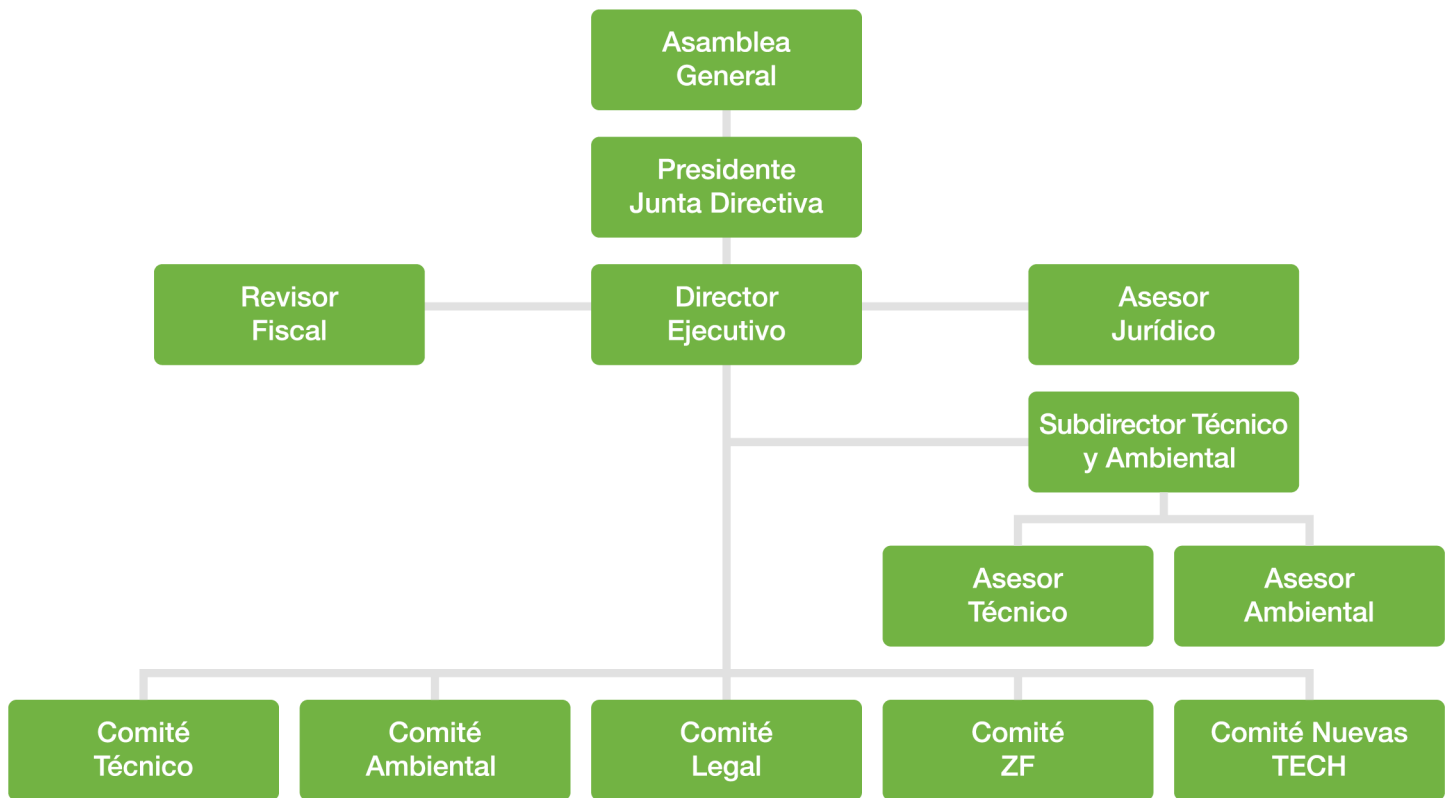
Asamblea General

Presidente Junta Directiva

Revisor Fiscal

Director Ejecutivo

Asesor Jurídico

Subdirector Técnico y Ambiental

Asesor Técnico

Asesor Ambiental

Comité Técnico

Comité Ambiental

Comité Legal

Comité ZF

Comité Nuevas TECH